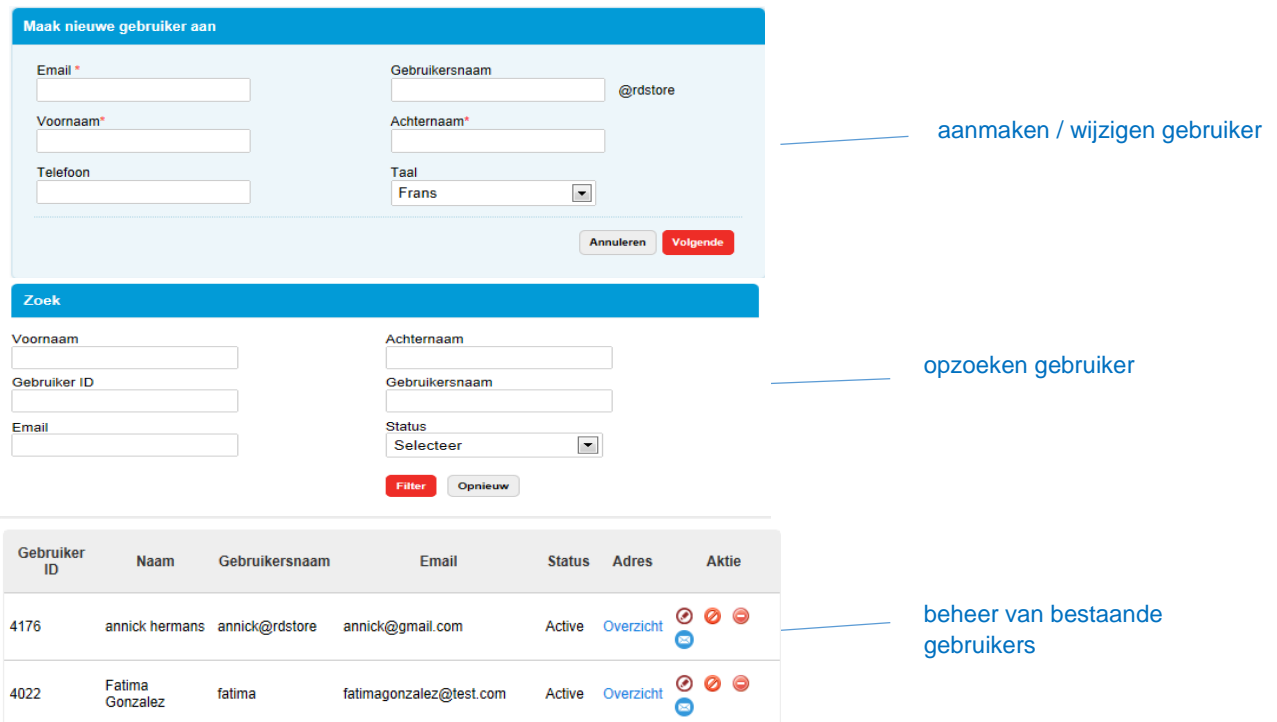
Maak nieuwe gebruiker aan

Email *

Gebruikersnaam

@rdstore

Voornaam*

Achternaam*

Telefoon

Taal

Frans

Annuleren

Volgende

aanmaken / wijzigen gebruiker

Zoek

Voornaam

Achternaam

Gebruiker ID

Gebruikersnaam

Email

Status

Selecteer

Filter

Opnieuw

opzoeken gebruiker

| Gebruiker ID | Naam | Gebruikersnaam | Email | Status | Adres | Aktie |
|---|---|---|---|---|---|---|
| 4176 | annick hermans | annick@rdstore | annick@gmail.com | Active | Overzicht | |
| 4022 | Fatima Gonzalez | fatima | fatimagonzalez@test.com | Active | Overzicht | |

beheer van bestaande gebruikers